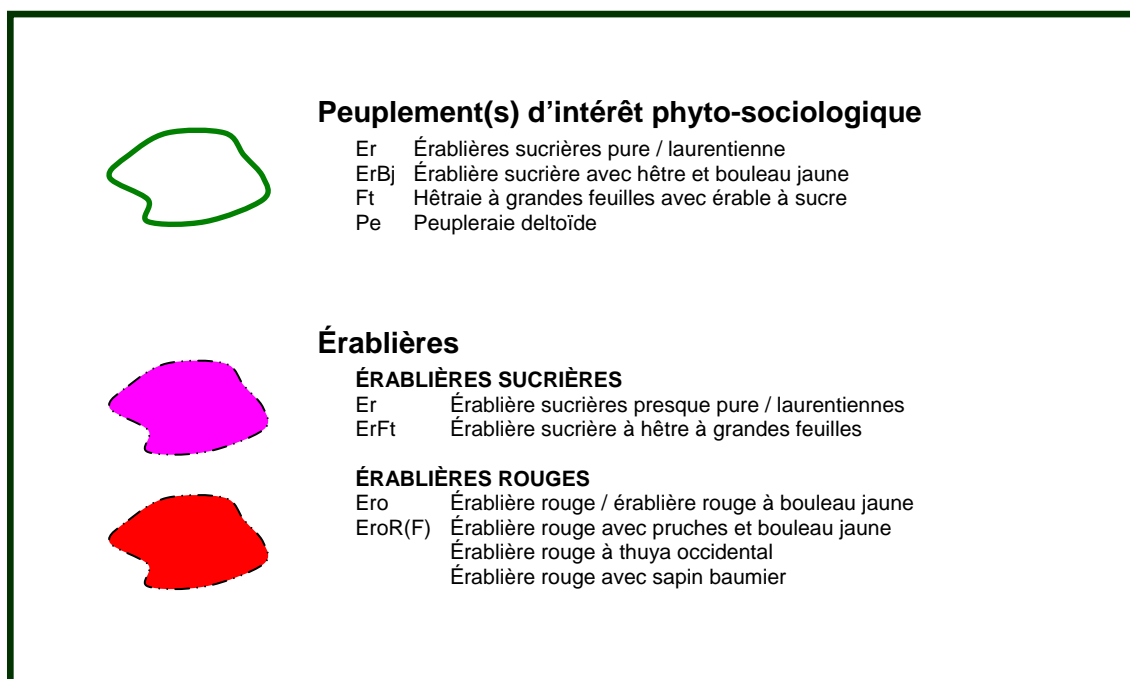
Peuplement(s) d'intérêt phyto-sociologique

Er Érablières sucrières pure / laurentienne
ErBj Érablière sucrière avec hêtre et bouleau jaune
Ft Hêtraie à grandes feuilles avec érable à sucre
Pe Peupleraie deltoïde

Érablières

ÉRABLIÈRES SUCRIÈRES
Er Érablière sucrières presque pure / laurentiennes
ErFt Érablière sucrière à hêtre à grandes feuilles

ÉRABLIÈRES ROUGES
Ero Érablière rouge / érablière rouge à bouleau jaune
EroR(F) Érablière rouge avec pruches et bouleau jaune
Érablière rouge à thuya occidental
Érablière rouge avec sapin baumier